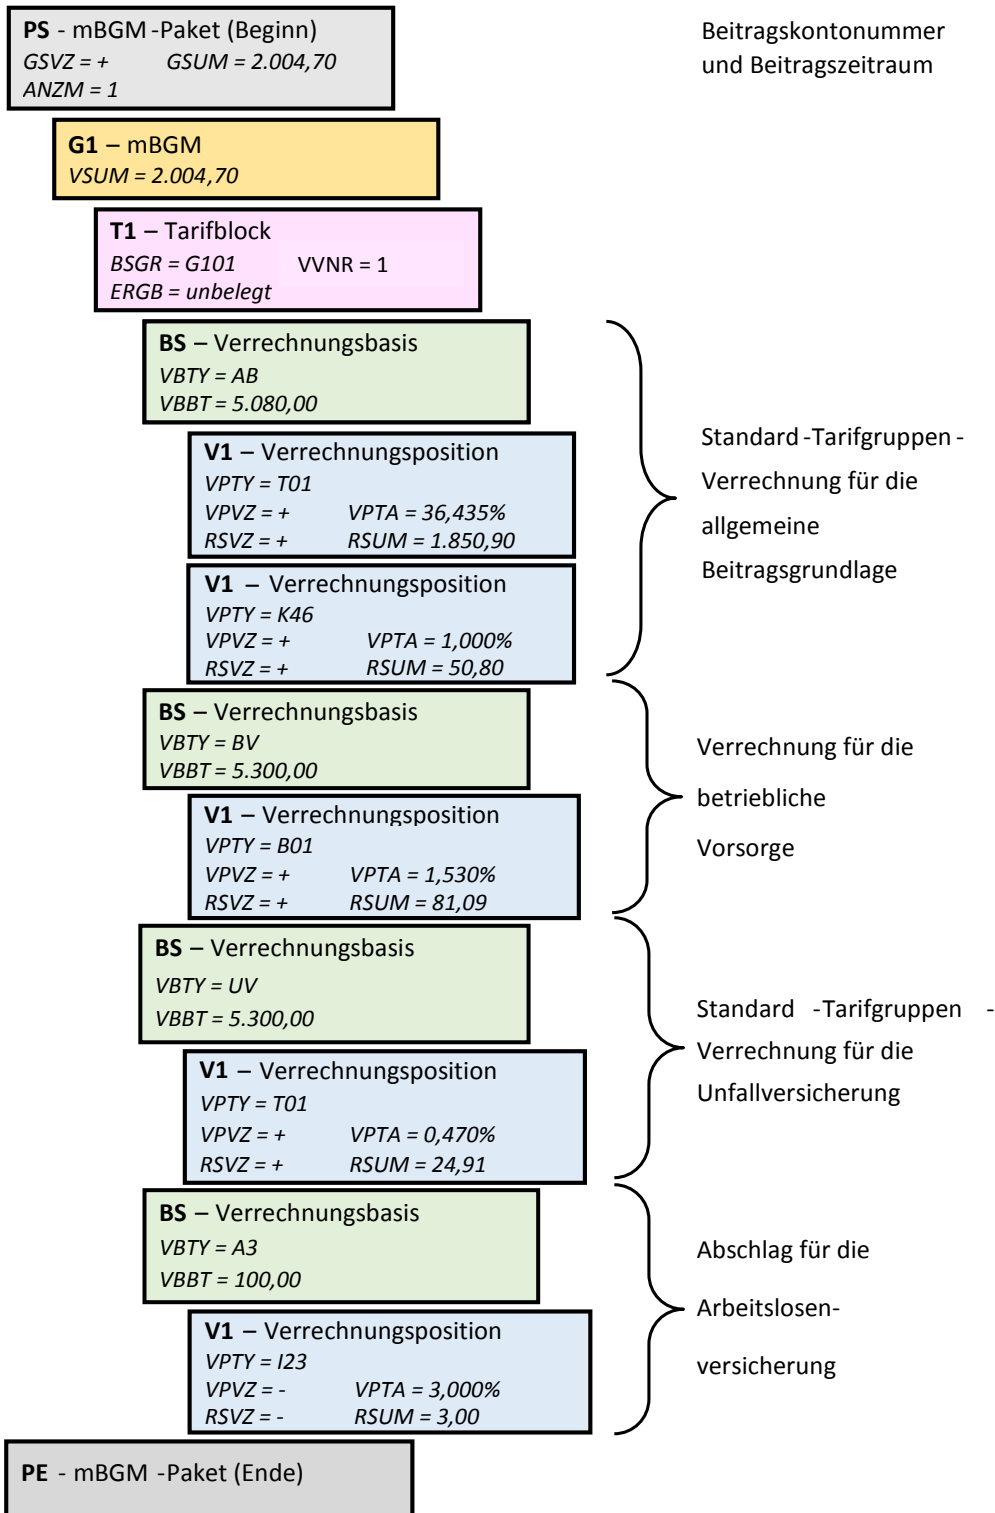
**PS** - mBGM -Paket (Beginn)
*GSVZ = +* *GSUM = 2.004,70*
*ANZM = 1*

Beitragskontonummer und Beitragszeitraum

**G1** – mBGM
*VSUM = 2.004,70*

**T1** – Tarifblock
*BSGR = G101* VVNR = 1
*ERGB = unbelegt*

**BS** – Verrechnungsbasis
*VBTY = AB*
*VBBT = 5.080,00*

**V1** – Verrechnungsposition
*VPTY = T01*
*VPVZ = +* *VPTA = 36,435%*
*RSVZ = +* *RSUM = 1.850,90*

**V1** – Verrechnungsposition
*VPTY = K46*
*VPVZ = +* *VPTA = 1,000%*
*RSVZ = +* *RSUM = 50,80*

Standard -Tarifgruppen -Verrechnung für die allgemeine Beitragsgrundlage

**BS** – Verrechnungsbasis
*VBTY = BV*
*VBBT = 5.300,00*

**V1** – Verrechnungsposition
*VPTY = B01*
*VPVZ = +* *VPTA = 1,530%*
*RSVZ = +* *RSUM = 81,09*

Verrechnung für die betriebliche Vorsorge

**BS** – Verrechnungsbasis
*VBTY = UV*
*VBBT = 5.300,00*

**V1** – Verrechnungsposition
*VPTY = T01*
*VPVZ = +* *VPTA = 0,470%*
*RSVZ = +* *RSUM = 24,91*

Standard -Tarifgruppen -Verrechnung für die Unfallversicherung

**BS** – Verrechnungsbasis
*VBTY = A3*
*VBBT = 100,00*

**V1** – Verrechnungsposition
*VPTY = I23*
*VPVZ = -* *VPTA = 3,000%*
*RSVZ = -* *RSUM = 3,00*

Abschlag für die Arbeitslosenversicherung

**PE** - mBGM -Paket (Ende)